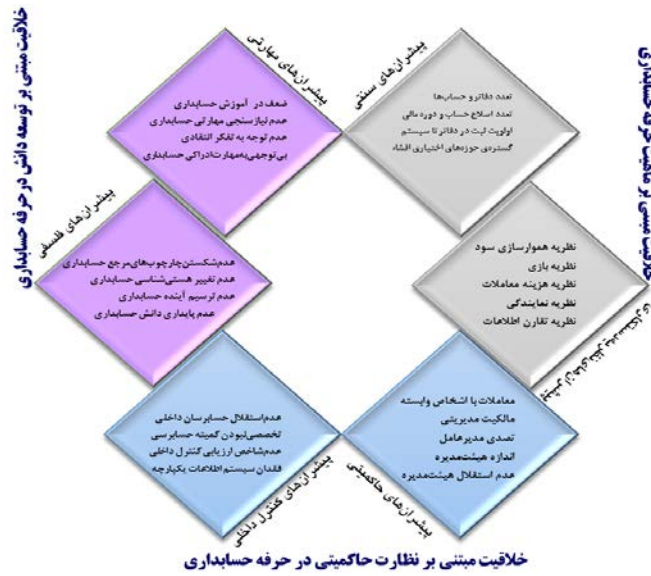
خلاقیت مبتنی بر توسعه دانش در حرفه حسابداری

پیشران‌های مهارتی

ضعف در آموزش حسابداری
عدم نیازسنجی مهارتی حسابداری
عدم توجه به تفکر انتقادی
بی‌توجهی به مهارت‌ادراکی حسابداری

پیشران‌های سنتی

تعدد دفاتر و حساب‌ها
تعدد اصلاح حساب و دوره مالی
اولویت ثبت در دفاتر تا سیستم
گستردگی حوزه‌های اختیاری اقشاء

پیشران‌های فلسفی

عدم‌شکستن‌چارچوب‌های‌مرجع حسابداری
عدم تغییر هستی‌شناسی حسابداری
عدم ترسیم آینده حسابداری
عدم پایداری دانش حسابداری

نظریه هموارسازی سود
نظریه بازی
نظریه هزینه معاملات
نظریه نمایندگی
نظریه تقارن اطلاعات

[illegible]

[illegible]

عدم‌استقلال حسابرسان داخلی
تخصصی‌نبودن کمیته حسابرسی
عدم‌شاخص ارزیابی کنترل داخلی
فقدان سیستم اطلاعات یکپارچه

معاملات با اشخاص وابسته
مالکیت مدیریتی
تصدی مدیرعامل
اندازه هیئت‌مدیره
عدم استقلال هیئت‌مدیره

پیشران‌های کنترل داخلی

پیشران‌های حاکمیتی

خلاقیت مبتنی بر نظارت حاکمیتی در حرفه حسابداری